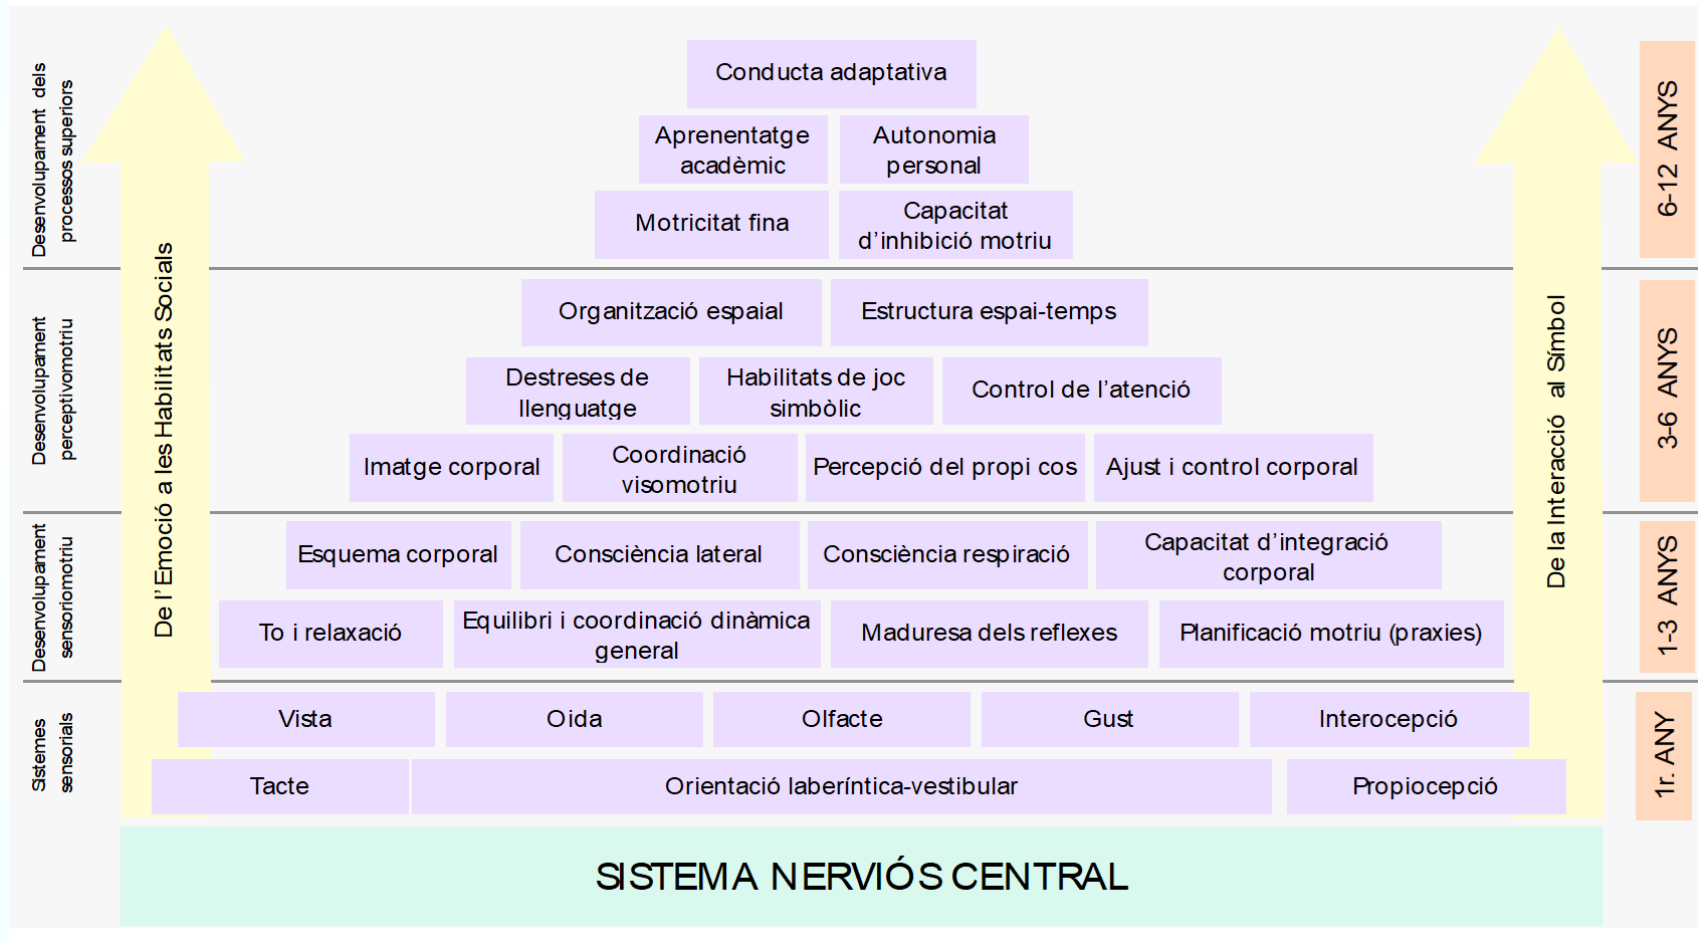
Desenvolupament dels processos superiors

Desenvolupament perceptivomotriu

Desenvolupament sensoriomotriu

Sistemes sensorials

De l'Emoció a les Habilitats Socials

Conducta adaptativa

Aprenentatge acadèmic

Autonomia personal

Motricitat fina

Capacitat d'inhibició motriu

Organització espaial

Estructura espai-temps

Destreses de llenguatge

Habilitats de joc simbòlic

Control de l'atenció

Imatge corporal

Coordinació visomotriu

Percepció del propi cos

Ajust i control corporal

Esquema corporal

Consciència lateral

Consciència respiració

Capacitat d'integració corporal

To i relaxació

Equilibri i coordinació dinàmica general

Maduresa dels reflexes

Planificació motriu (praxies)

Vista

Oida

Olfacte

Gust

Interocepció

Tacte

Orientació laberíntica-vestibular

Propiocepció

SISTEMA NERVIÓS CENTRAL

De la Interacció al Símbol

6-12 ANYS

3-6 ANYS

1-3 ANYS

1r. ANY